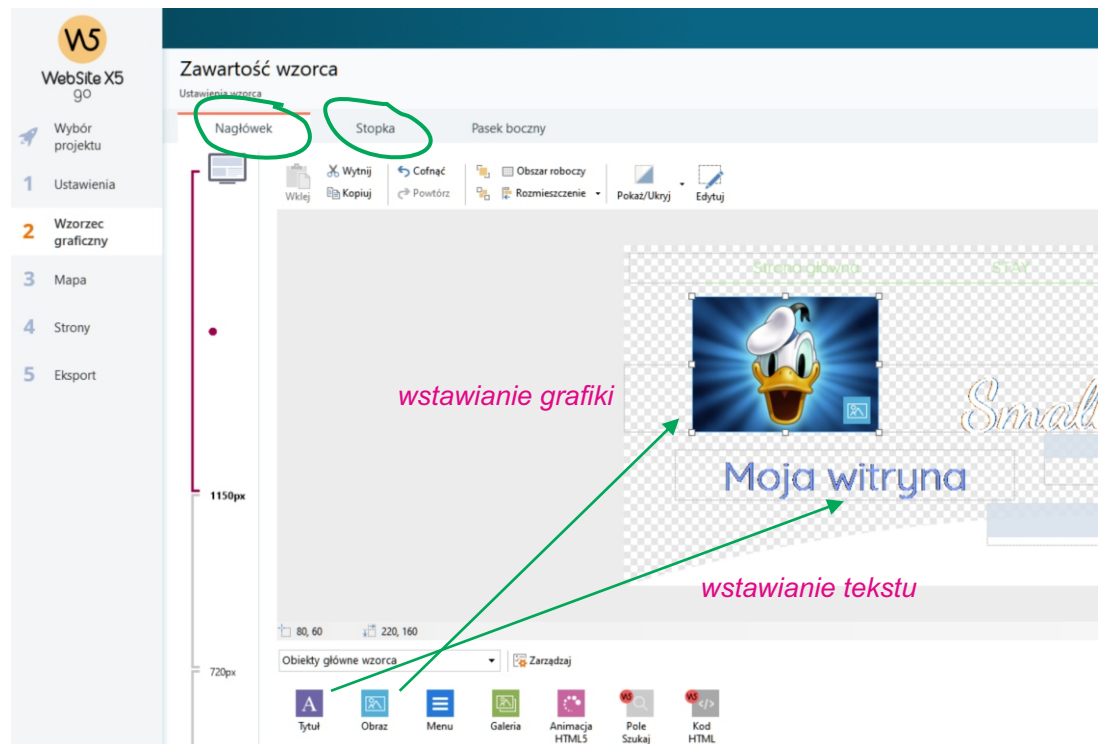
W5
WebSite X5
go

Wybór projektu
1 Ustawienia
2 Wzorzec graficzny
3 Mapa
4 Strony
5 Eksport

Zawartość wzorca
Ustawienia wzorca

Nagłówek
Stopka
Pasek boczny

Wklej
Wytnij
Kopiuj
Cofnąć
Powtórz
Obszar roboczy
Rozmieszczenie
Pokaż/Ukryj
Edytuj

Strona główna
STAY

Small

wstawianie grafiki

Moja witryna

wstawianie tekstu

1150px

80, 60
220, 160

720px

Obiekty główne wzorca
Zarządzaj

Tytuł
Obraz
Menu
Galeria
Animacja HTML5
Pole Szukaj
Kod HTML